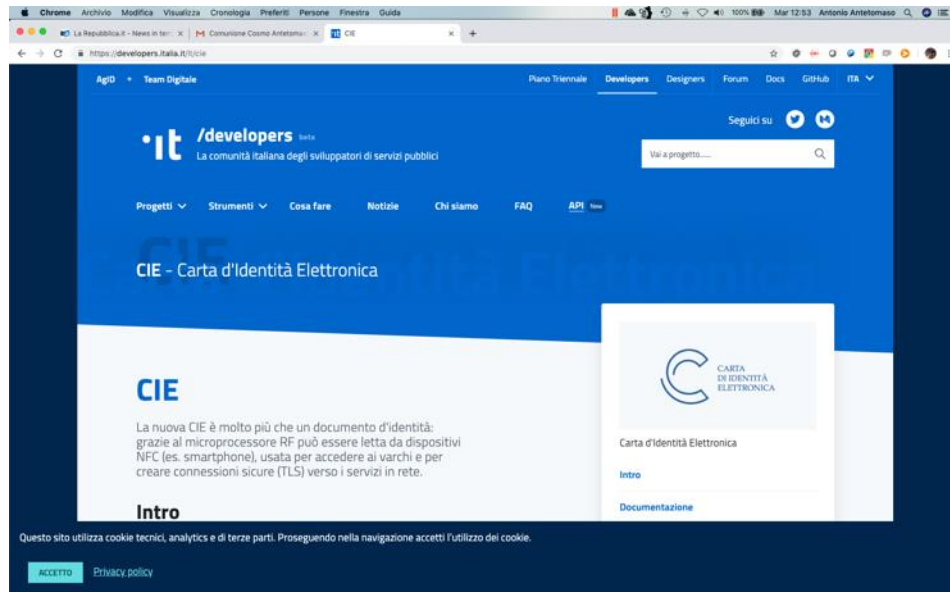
Chrome Archivio Modifica Visualizza Cronologia Preferiti Persone Finestra Guida

100% Mar 12:53 Antonio Antetomaso

La Repubblica.it - News in ter: × | M Comunione Cosmo Antetomas × | CIE ×

https://developers.italia.it/it/cie

AgID • Team Digitale

Piano Triennale Developers Designers Forum Docs GitHub ITA

/developers beta

La comunità italiana degli sviluppatori di servizi pubblici

Seguici su

Vai a progetto.....

Progetti Strumenti Cosa fare Notizie Chi siamo FAQ API New

CIE - Carta d'Identità Elettronica

CARTA DI IDENTITÀ ELETTRONICA

Carta d'Identità Elettronica

Intro

Documentazione

CIE

La nuova CIE è molto più che un documento d'identità: grazie al microprocessore RF può essere letta da dispositivi NFC (es. smartphone), usata per accedere ai varchi e per creare connessioni sicure (TLS) verso i servizi in rete.

Intro

Questo sito utilizza cookie tecnici, analytics e di terze parti. Proseguendo nella navigazione accetti l'utilizzo dei cookie.

ACCETTO Privacy policy